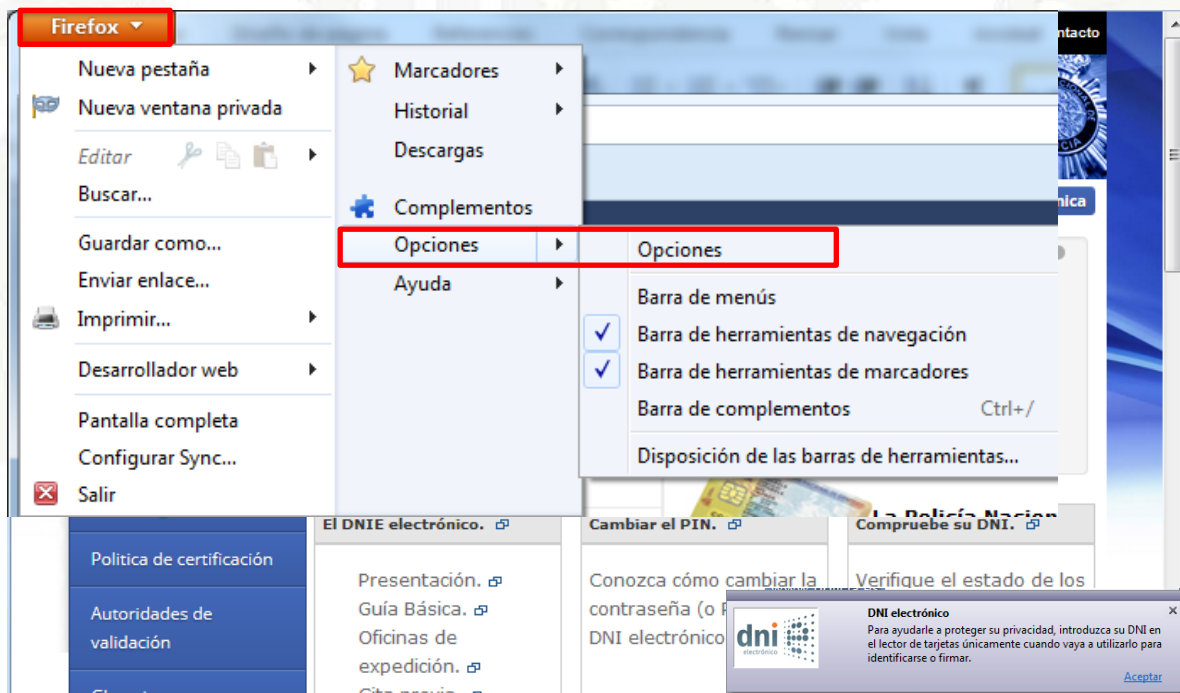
Firefox

Nueva pestaña
Nueva ventana privada
Editar
Buscar...
Guardar como...
Enviar enlace...
Imprimir...
Desarrollador web
Pantalla completa
Configurar Sync...
Salir

Marcadores
Historial
Descargas
Complementos
Opciones
Ayuda

Opciones
Barra de menús
Barra de herramientas de navegación
Barra de herramientas de marcadores
Barra de complementos Ctrl+/
Disposición de las barras de herramientas...

ntacto

nica

La Policía Nacion

Politica de certificación
Autoridades de validación

El DNIE electrónico.
Presentación.
Guía Básica.
Oficinas de expedición.

Cambiar el PIN.
Conozca cómo cambiar la contraseña (o P
DNI electrónico

Compruebe su DNI.
Verifique el estado de los

dni electrónico
DNI electrónico
Para ayudarle a proteger su privacidad, introduzca su DNI en el lector de tarjetas únicamente cuando vaya a utilizarlo para identificarse o firmar.
Aceptar